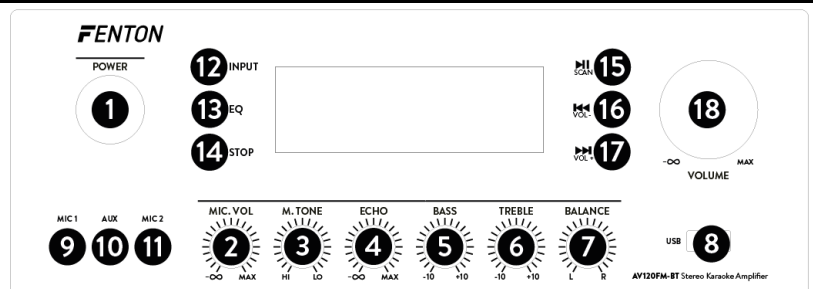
FENTON

POWER

1

12 INPUT

13 EQ

14 STOP

SCAN 15

VOL- 16

VOL+ 17

18

-∞ MAX
VOLUME

MIC 1 AUX MIC 2

9 10 11

MIC. VOL
2
-∞ MAX

M. TONE
3
HI LO

ECHO
4
-∞ MAX

BASS
5
-10 +10

TREBLE
6
-10 +10

BALANCE
7
L R

USB 8

AV120FM-BT Stereo Karaoke Amplifier